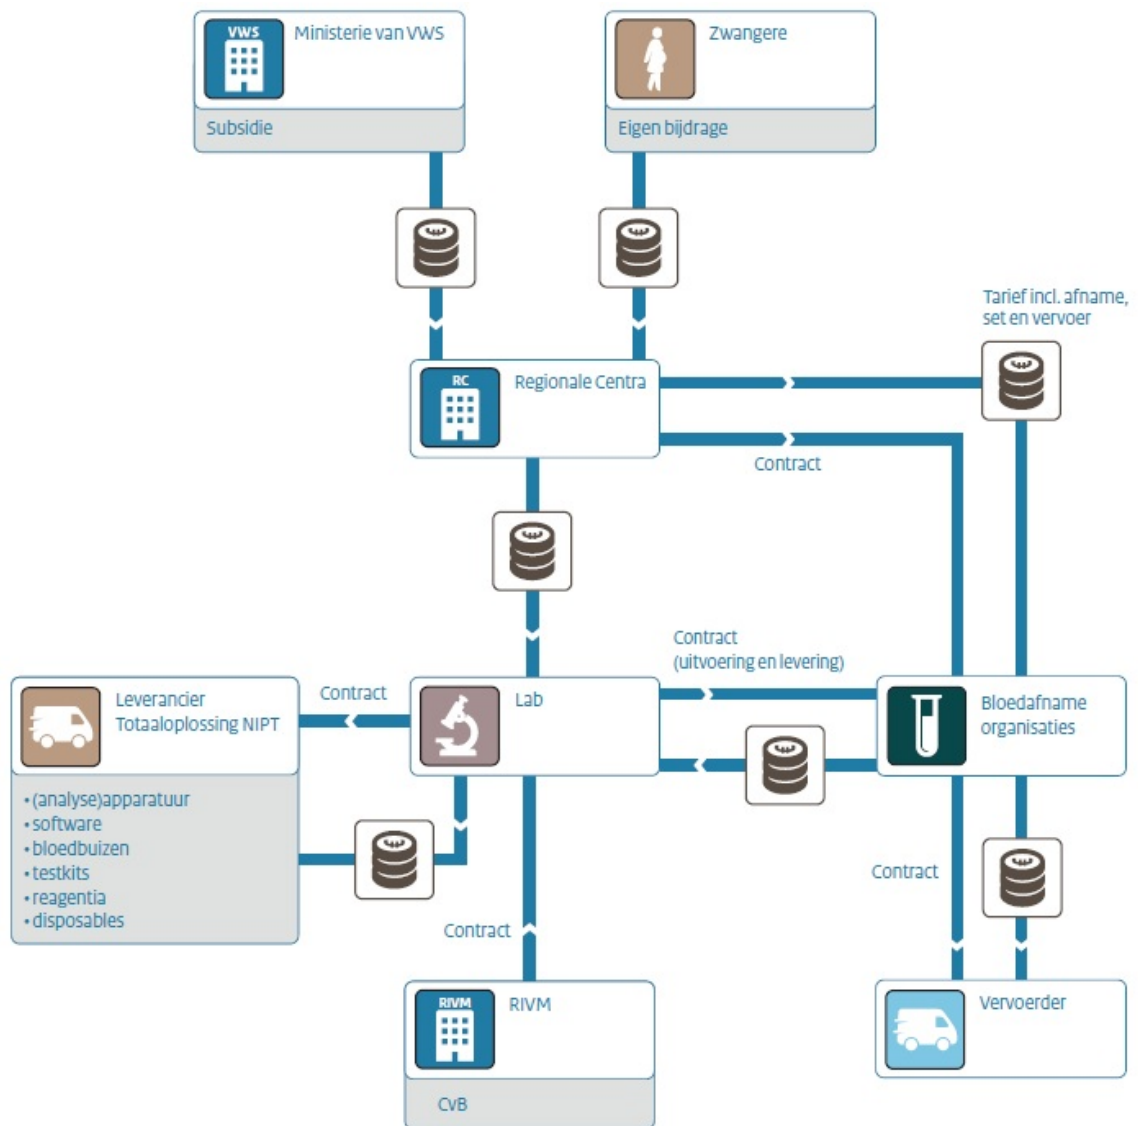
VWS
Ministerie van VWS

Subsidie

Zwangere

Eigen bijdrage

Tarief incl. afname, set en vervoer

RC
Regionale Centra

Contract

Contract (uitvoering en levering)

Leverancier Totaaloplossing NIPT

Contract

Lab

Bloedafname organisaties

• (analyse)apparatuur
• software
• bloedbuizen
• testkits
• reagentia
• disposables

Contract

Contract

RIVM
RIVM

CvB

Vervoerder